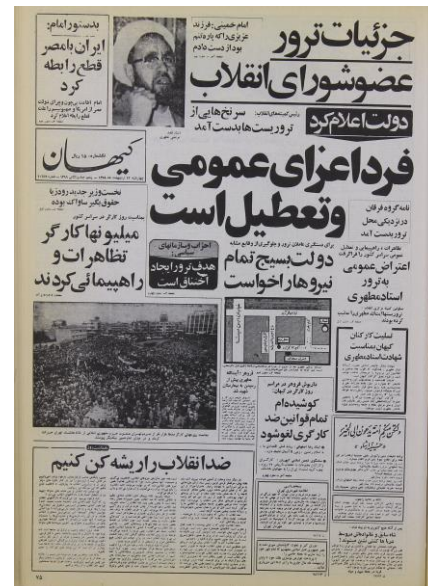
جزئیات ترور عضو شورای انقلاب

امام خمینی: فرزند عزیزی را که پاره تنم بود از دست دادم

دستور امام: ایران با مصر قطع رابطه کرد

دولت اعلام کرد

با کشف تشکیلات: سرنخ هایی از ترور بدست آمد

کیهان

فردا عزای عمومی و تعطیل است

نخست وزیر جدید روز دوم حقوق بگیر ماه آگاه بوده

میلیونها کارگر تظاهرات و راهپیمائی کردند

احزاب و سازمانهای سیاسی: هدف ترور ایجاد اختناق است

دولت بسیج تمام نیروها را خواست

نامه گروه فرقان در نزدیکی محل ترور بدست آمد

اعتراض عمومی به ترور استاد مطهری

کوشیدم تا تمام قوانین ضد کارگری لغو شود

ضد انقلاب را ریشه کن کنیم

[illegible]